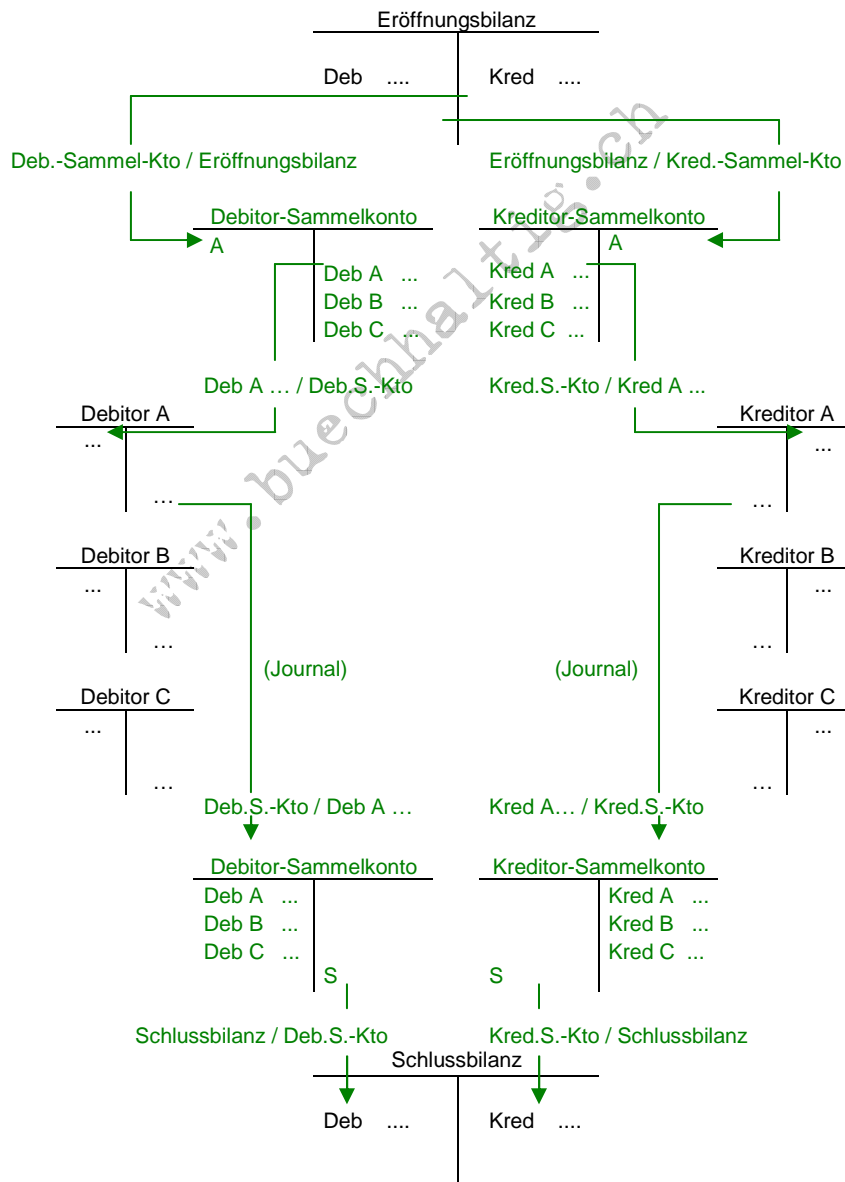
Eröffnungsbilanz

Deb ....

Kred ....

Deb.-Sammel-Kto / Eröffnungsbilanz

Eröffnungsbilanz / Kred.-Sammel-Kto

Debitor-Sammelkonto
A
Deb A ...
Deb B ...
Deb C ...

Kreditor-Sammelkonto
A
Kred A ...
Kred B ...
Kred C ...

Deb A … / Deb.S.-Kto

Kred.S.-Kto / Kred A ...

Debitor A
...
…

Kreditor A
...
…

Debitor B
...
…

Kreditor B
...
…

(Journal)

(Journal)

Debitor C
...
…

Kreditor C
...
…

Deb.S.-Kto / Deb A …

Kred A… / Kred.S.-Kto

Debitor-Sammelkonto
Deb A ...
Deb B ...
Deb C ...
S

Kreditor-Sammelkonto
Kred A ...
Kred B ...
Kred C ...
S

Schlussbilanz / Deb.S.-Kto

Kred.S.-Kto / Schlussbilanz

Schlussbilanz

Deb ....

Kred ....

www.buechhaltig.ch